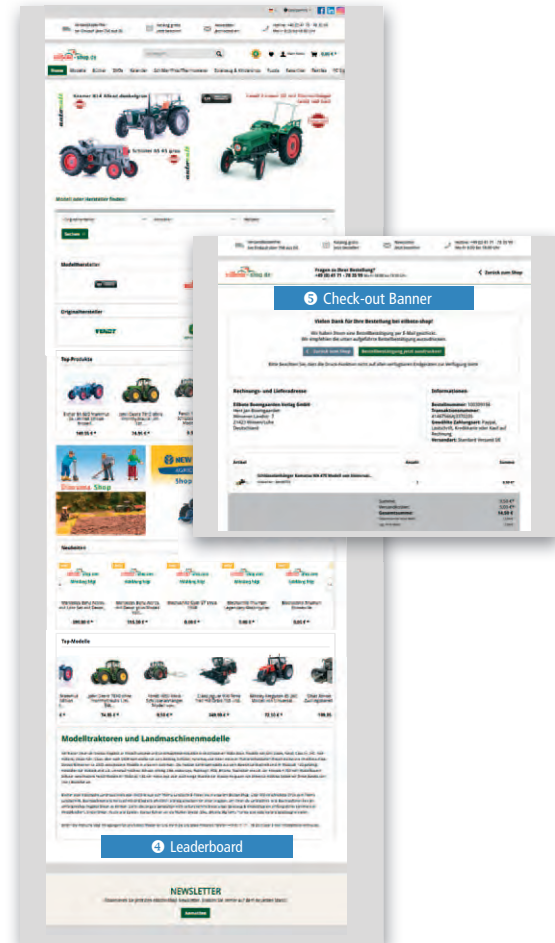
Home

Top-Produkte

Neuheiten

Top-Modelle

Modelltraktoren und Landmaschinenmodelle

❹ Leaderboard

NEWSLETTER

Fragen zu Ihrer Bestellung?

Zurück zum Shop

❺ Check-out Banner

Vielen Dank für Ihre Bestellung bei elbee-shop!

Rechnungs- und Lieferadresse

Informationen